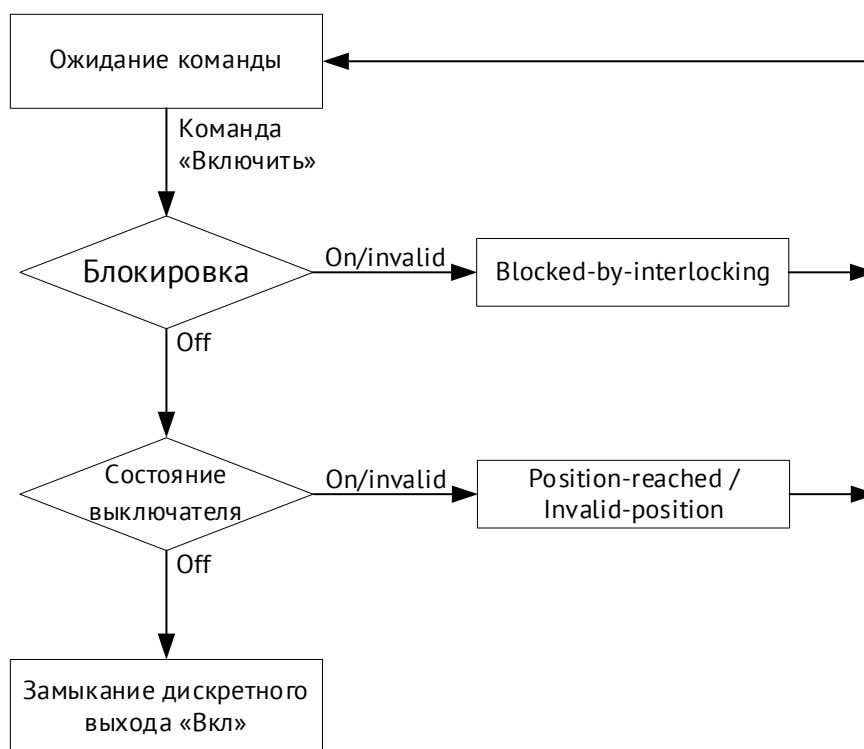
Ожидание команды

Команда «Включить»

Блокировка

On/invalid

Blocked-by-interlocking

Off

Состояние выключателя

On/invalid

Position-reached / Invalid-position

Off

Замыкание дискретного выхода «Вкл»